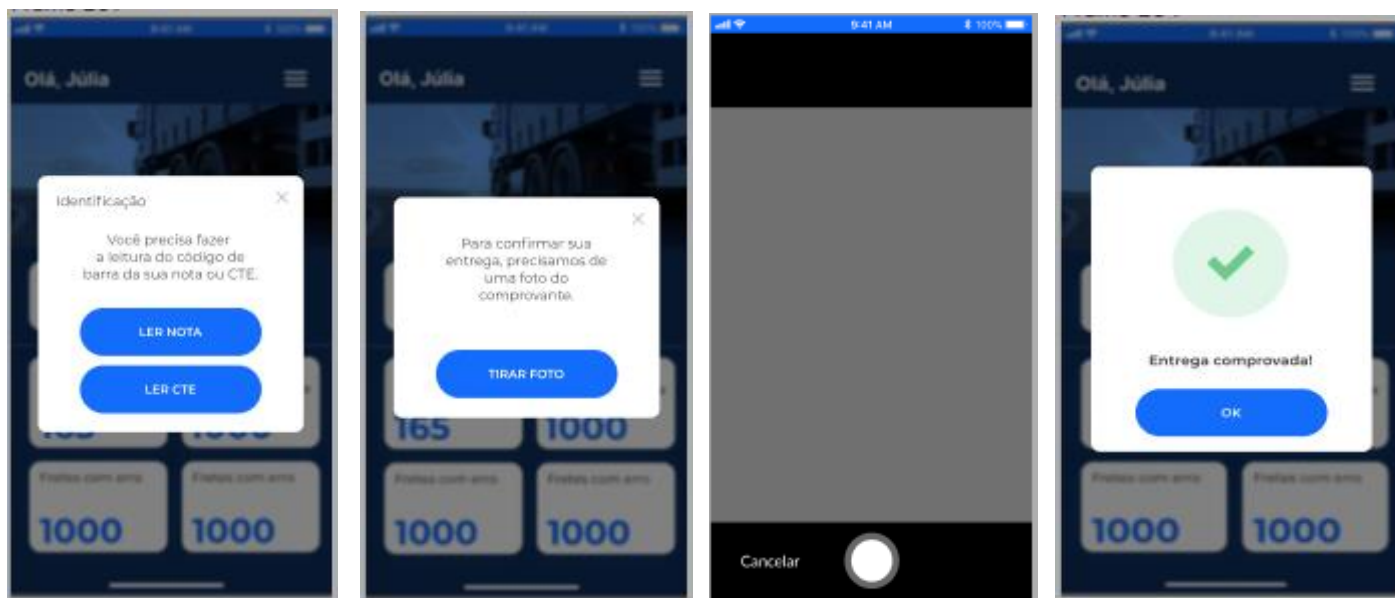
Olá, Júlia

Identificação

Você precisa fazer a leitura do código de barra da sua nota ou CTE.

LER NOTA

LER CTE

165

1000

Fretes com erro

1000

Fretes com erro

1000

Olá, Júlia

Para confirmar sua entrega, precisamos de uma foto do comprovante.

TIRAR FOTO

165

1000

Fretes com erro

1000

Fretes com erro

1000

9:41 AM

100%

Cancelar

Olá, Júlia

Entrega comprovada!

OK

Fretes com erro

1000

Fretes com erro

1000